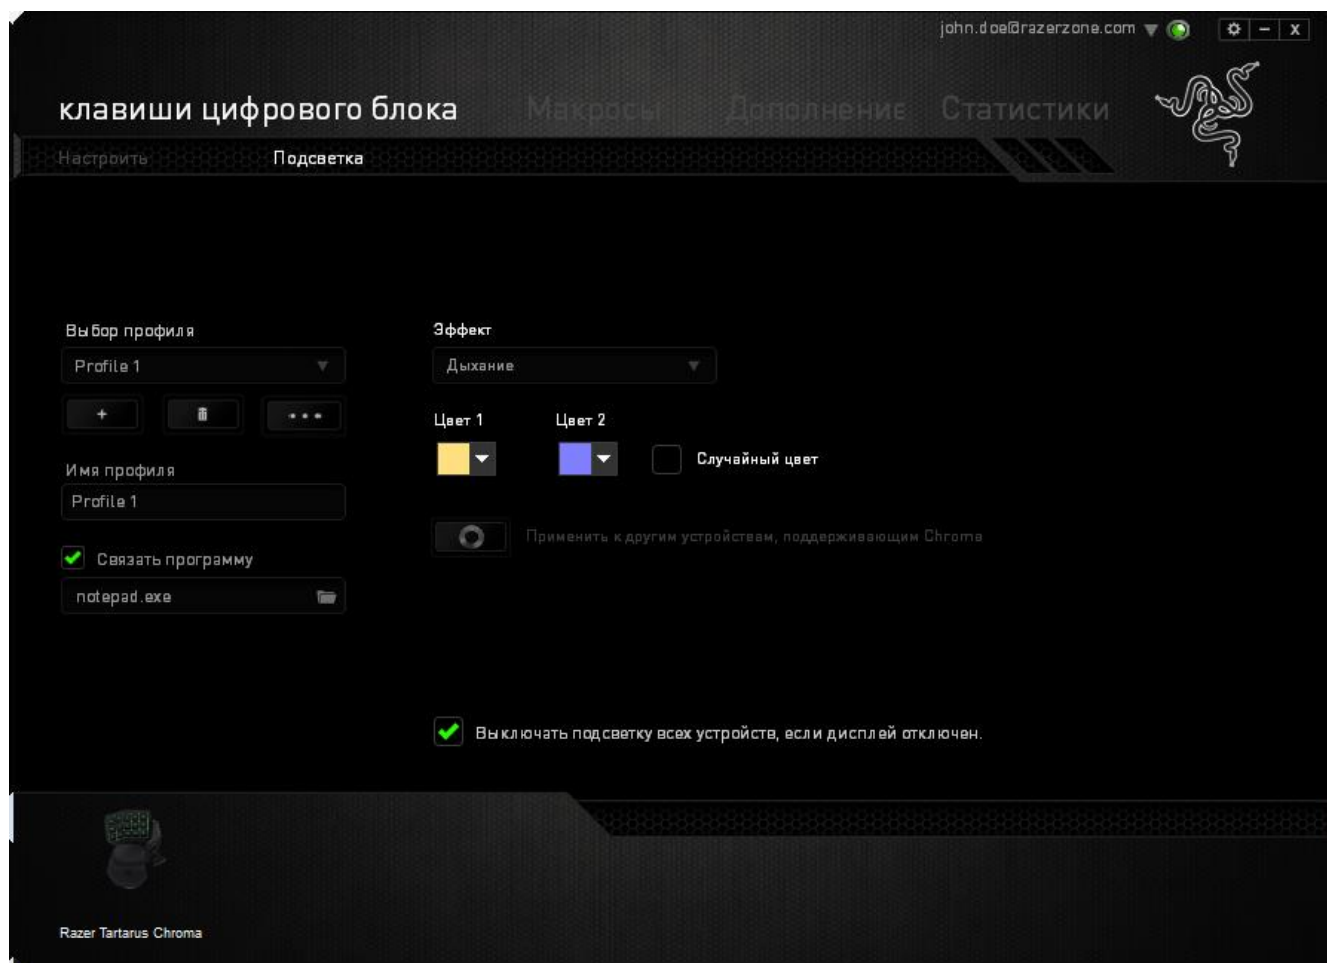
john.doe@razerzone.com

клавиши цифрового блока Макросы Дополнение Статистики

Настроить Подсветка

Выбор профиля
Profile 1
+ ...

Имя профиля
Profile 1

Связать программу
notepad.exe

Эффект
Дыхание

Цвет 1 Цвет 2
Случайный цвет

Применить к другим устройствам, поддерживающим Chroma

Выключать подсветку всех устройств, если дисплей отключен.

Razer Tartarus Chroma